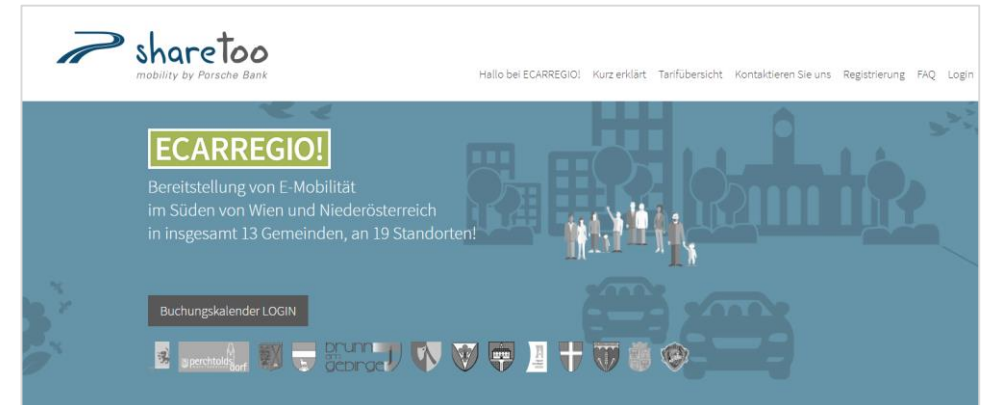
sharetoo
mobility by Porsche Bank

Hallo bei ECARREGIO! Kurz erklärt Tarifübersicht Kontaktieren Sie uns Registrierung FAQ Login

ECARREGIO!

Bereitstellung von E-Mobilität im Süden von Wien und Niederösterreich in insgesamt 13 Gemeinden, an 19 Standorten!

Buchungskalender LOGIN

perchtoldsdorf

brunn am gebirge